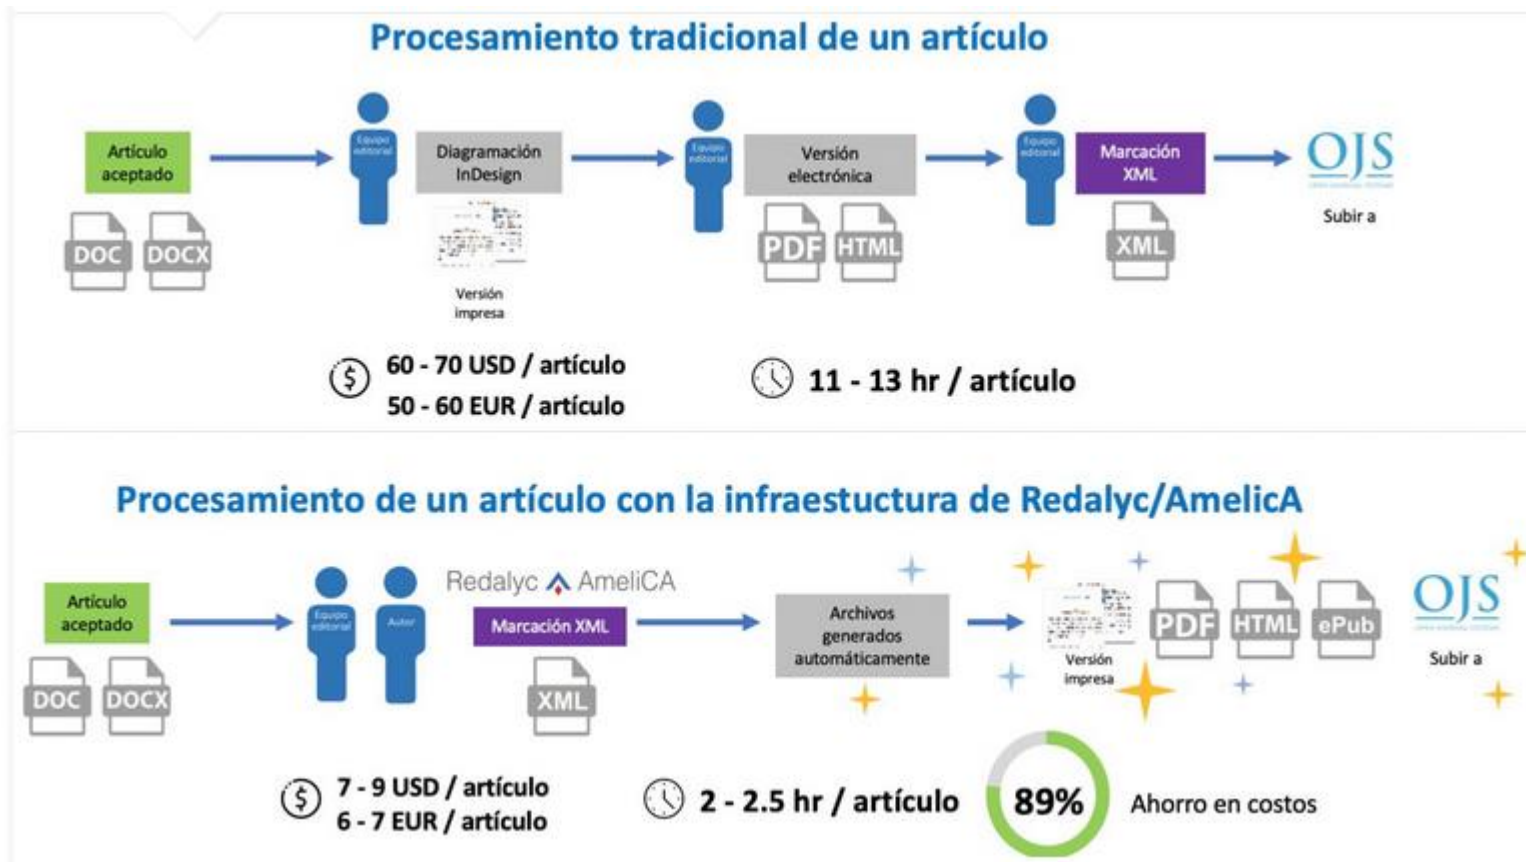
Procesamiento tradicional de un artículo

Artículo aceptado

DOC DOCX

Equipo editorial

Diagramación InDesign

Versión impresa

Equipo editorial

Versión electrónica

PDF HTML

Equipo editorial

Marcación XML

XML

OJS

Subir a

60 - 70 USD / artículo
50 - 60 EUR / artículo

11 - 13 hr / artículo

Procesamiento de un artículo con la infraestuctura de Redalyc/AmelicA

Artículo aceptado

DOC DOCX

Equipo editorial

Autor

Redalyc AmeliCA

Marcación XML

XML

Archivos generados automáticamente

Versión impresa

PDF HTML ePub

OJS

Subir a

7 - 9 USD / artículo
6 - 7 EUR / artículo

2 - 2.5 hr / artículo

89%

Ahorro en costos